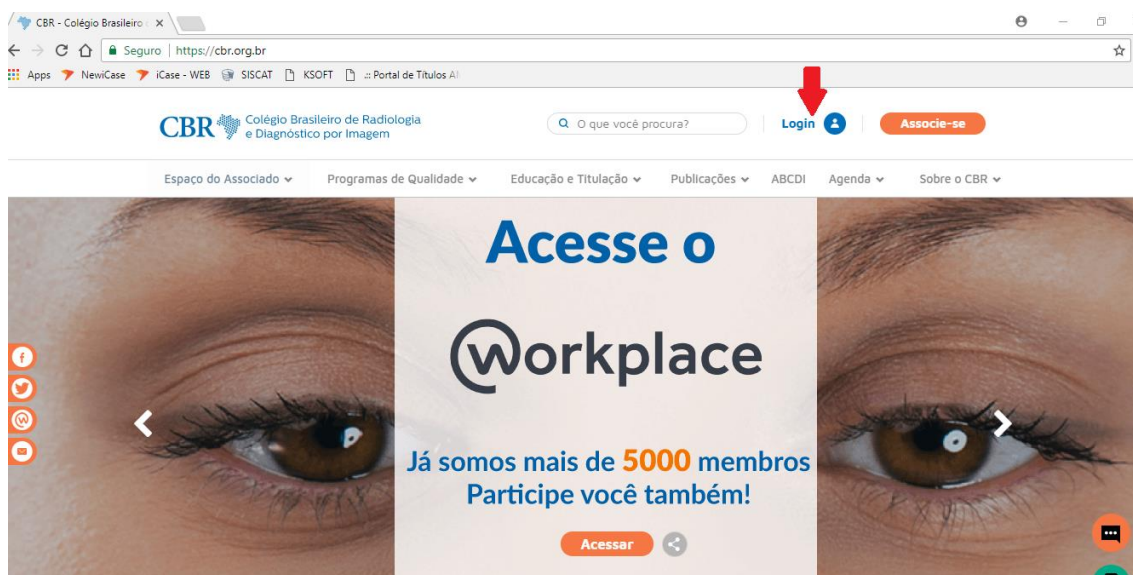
CBR - Colégio Brasileiro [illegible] ×

Seguro | https://cbr.org.br

Apps NewiCase iCase - WEB SISCAT KSOFT .:: Portal de Títulos A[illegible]

CBR Colégio Brasileiro de Radiologia e Diagnóstico por Imagem

O que você procura?

Login

Associe-se

Espaço do Associado Programas de Qualidade Educação e Titulação Publicações ABCDI Agenda Sobre o CBR

Acesse o

workplace

Já somos mais de 5000 membros
Participe você também!

Acessar